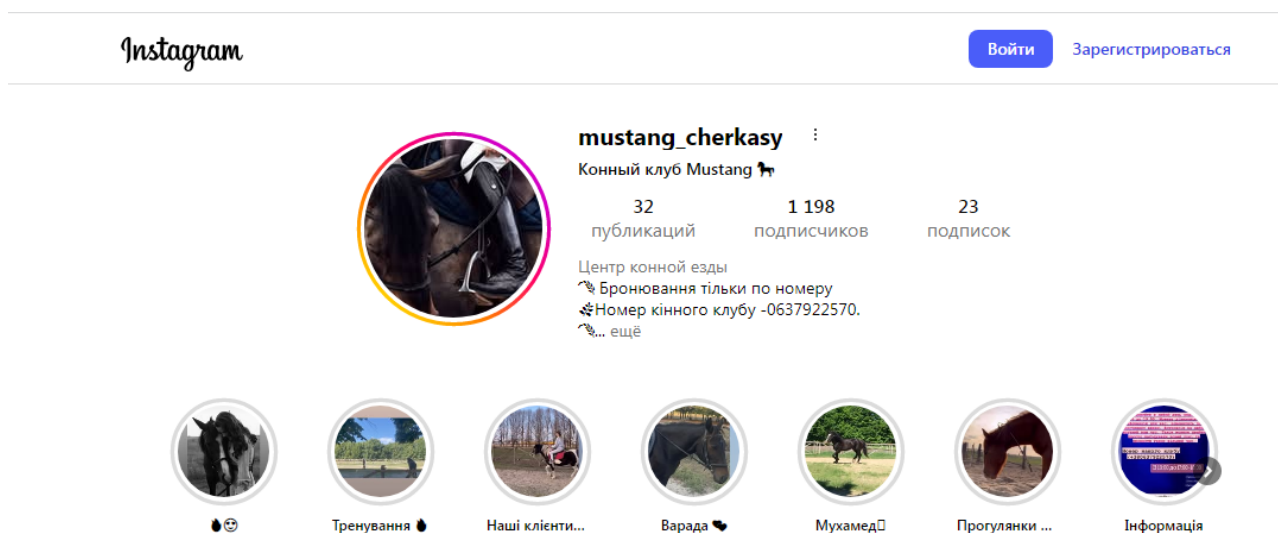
Instagram

Войти Зарегистрироваться

mustang_cherkasy

Конный клуб Mustang 🐎

32 публикаций
1 198 подписчиков
23 подписок

Центр конной езды
➰ Бронювання тільки по номеру
🌿Номер кінного клубу -0637922570.
➰... ещё

🖤😍
Тренування 🖤
Наші клієнти...
Варада 🖤
Мухамед
Прогулянки ...
Інформація